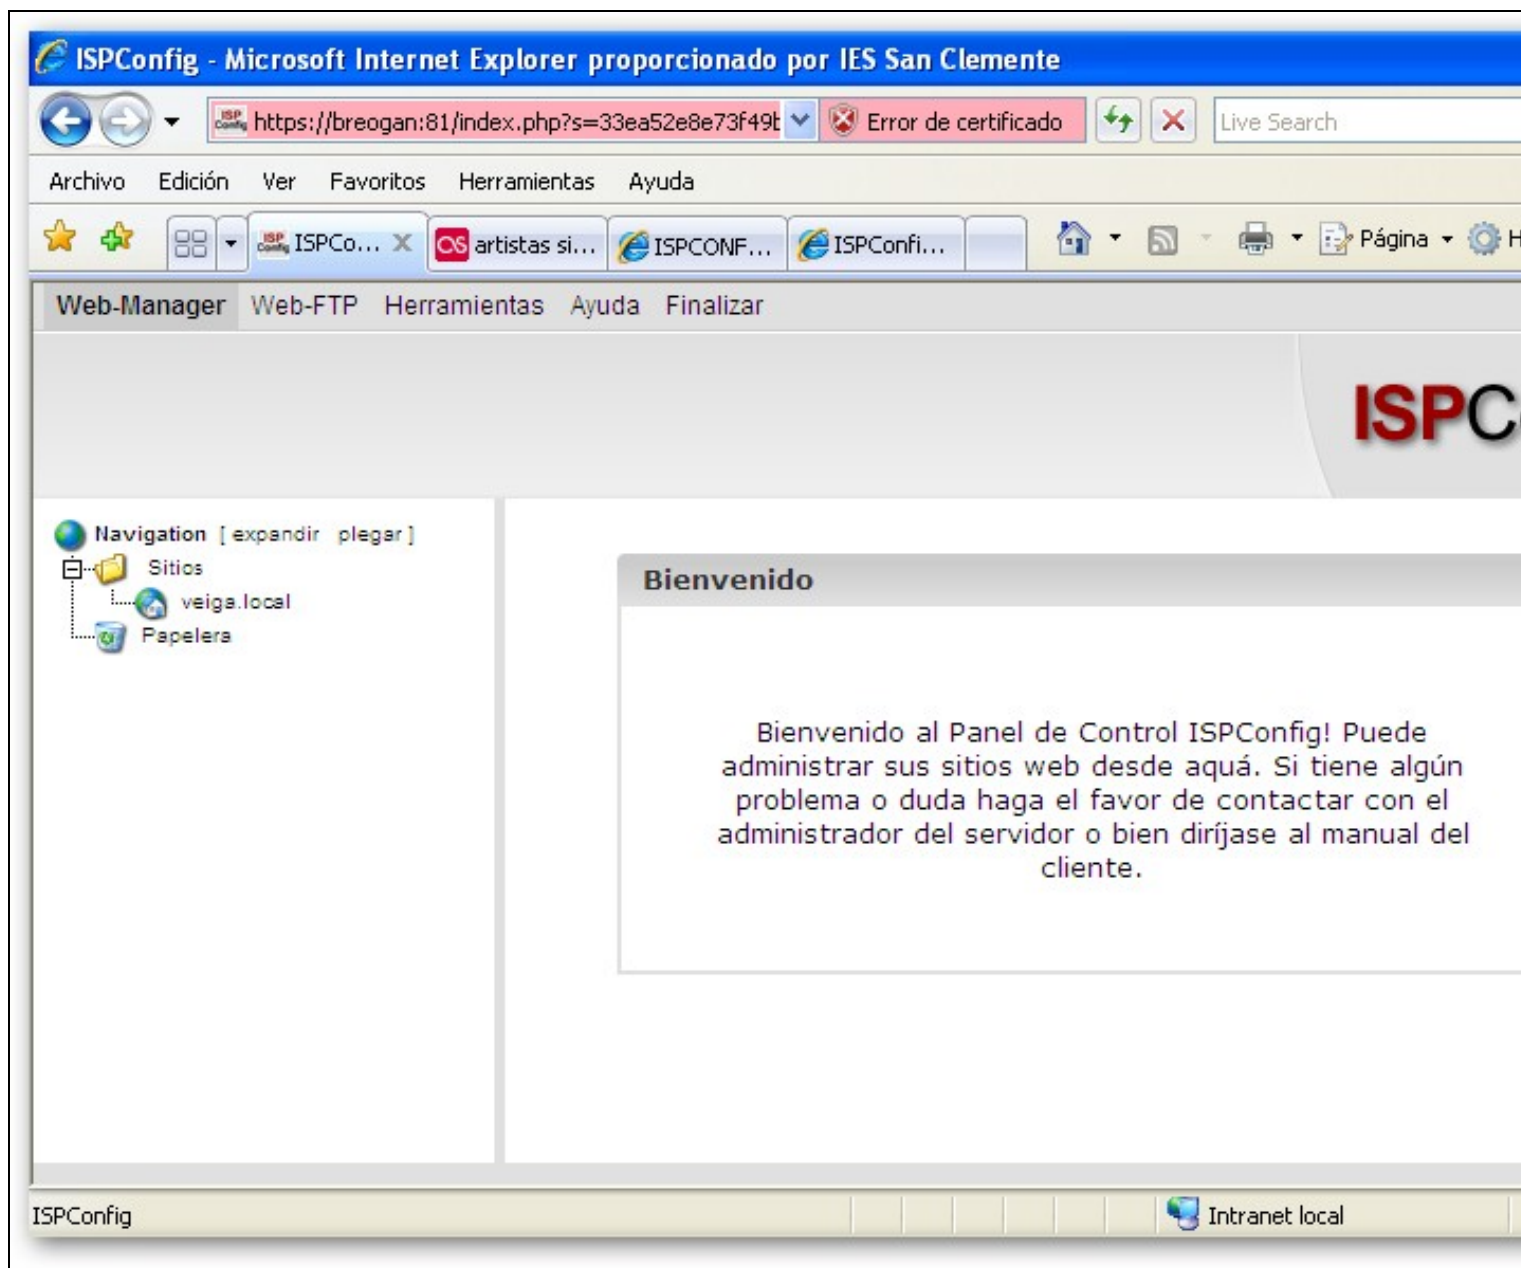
ISPConfig - Microsoft Internet Explorer proporcionado por IES San Clemente

https://breogan:81/index.php?s=33ea52e8e73f49b

Error de certificado

Live Search

Archivo Edición Ver Favoritos Herramientas Ayuda

ISPCo... artistas si... ISPCONF... ISPConfi...

Página

Web-Manager Web-FTP Herramientas Ayuda Finalizar

ISPC

Navigation [ expandir plegar ]

Sitios

veiga.local

Papelera

Bienvenido

Bienvenido al Panel de Control ISPConfig! Puede administrar sus sitios web desde aquá. Si tiene algún problema o duda haga el favor de contactar con el administrador del servidor o bien diríjase al manual del cliente.

ISPConfig

Intranet local